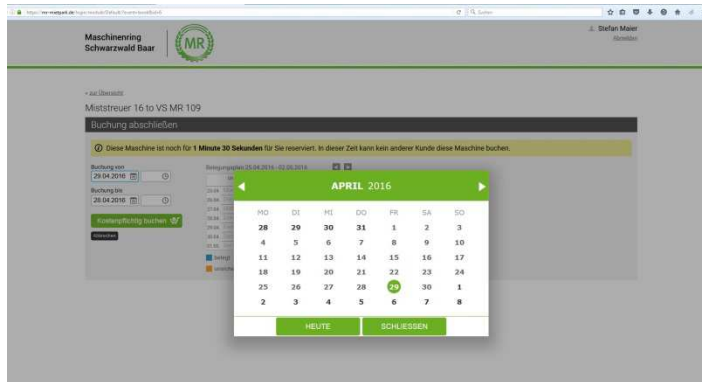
https://mr-maxpark.de/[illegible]

Suchen

Maschinenring Schwarzwald Baar

MR

Stefan Maier

Abmelden

« zur Übersicht

Miststreuer 16 to VS MR 109

Buchung abschließen

Diese Maschine ist noch für 1 Minute 30 Sekunden für Sie reserviert. In dieser Zeit kann kein anderer Kunde diese Maschine buchen.

Buchung von

29.04.2016

Buchung bis

29.04.2016

Kostenpflichtig buchen

Abbrechen

Belegungsplan 25.04.2016 - 02.05.2016

Belegt

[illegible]

APRIL 2016

| MO | DI | MI | DO | FR | SA | SO |
|---|---|---|---|---|---|---|
| 28 | 29 | 30 | 31 | 1 | 2 | 3 |
| 4 | 5 | 6 | 7 | 8 | 9 | 10 |
| 11 | 12 | 13 | 14 | 15 | 16 | 17 |
| 18 | 19 | 20 | 21 | 22 | 23 | 24 |
| 25 | 26 | 27 | 28 | 29 | 30 | 1 |
| 2 | 3 | 4 | 5 | 6 | 7 | 8 |

HEUTE

SCHLIESSEN